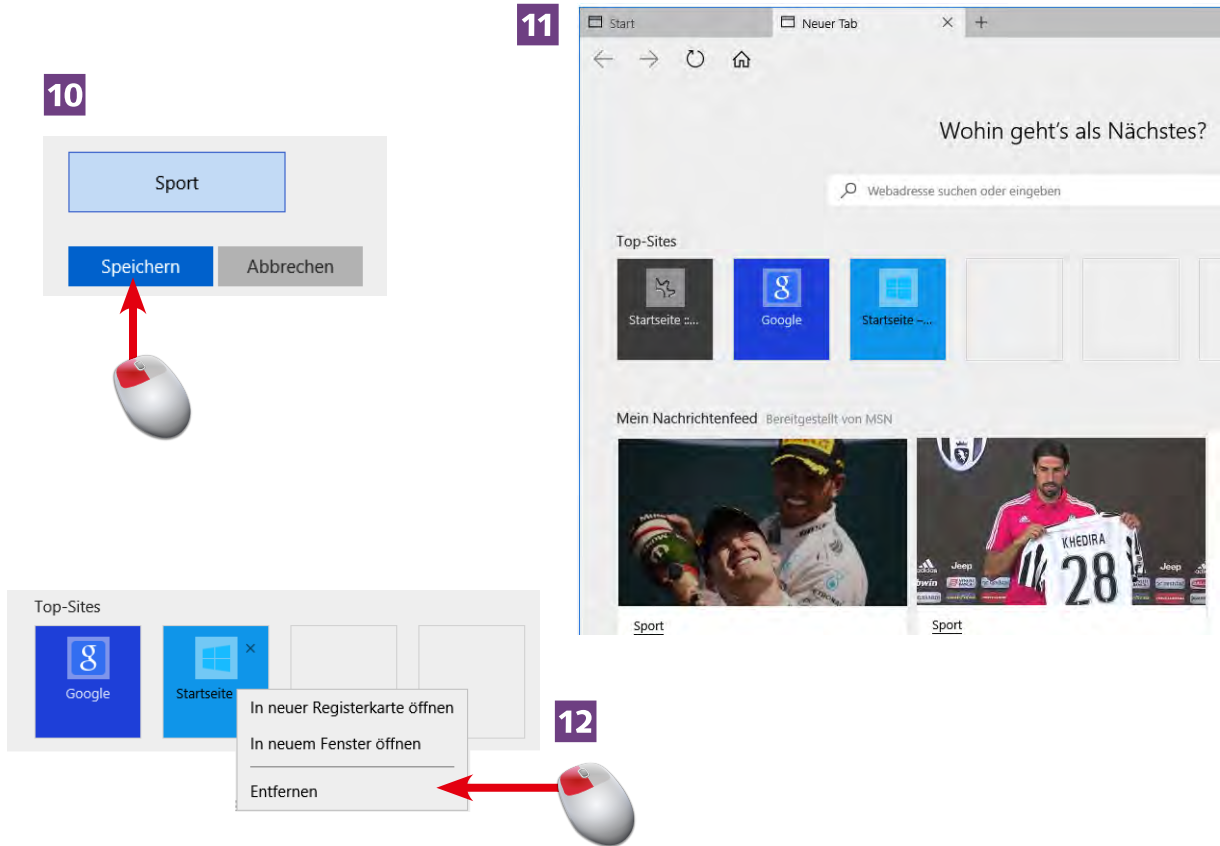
10

Sport

Speichern

Abbrechen

11

Start

Neuer Tab

Wohin geht's als Nächstes?

Webadresse suchen oder eingeben

Top-Sites

Startseite ...

Google

Startseite –...

Mein Nachrichtenfeed Bereitgestellt von MSN

KHEDIRA 28

Sport

Sport

Top-Sites

Google

Startseite

In neuer Registerkarte öffnen

In neuem Fenster öffnen

Entfernen

12